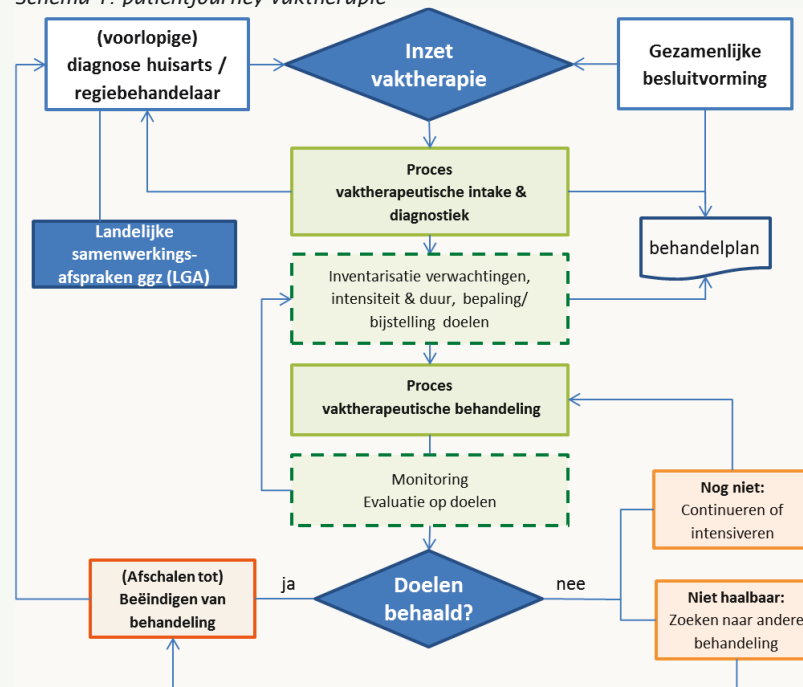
Schema 1: patientjourney vaktherapie

(voorlopige) diagnose huisarts / regiebehandelaar

Inzet vaktherapie

Gezamenlijke besluitvorming

Proces vaktherapeutische intake & diagnostiek

Landelijke samenwerkingsafspraken ggz (LGA)

behandelplan

Inventarisatie verwachtingen, intensiteit & duur, bepaling/ bijstelling doelen

Proces vaktherapeutische behandeling

Monitoring Evaluatie op doelen

Nog niet: Continueren of intensiveren

(Afschalen tot) Beëindigen van behandeling

ja

Doelen behaald?

nee

Niet haalbaar: Zoeken naar andere behandeling